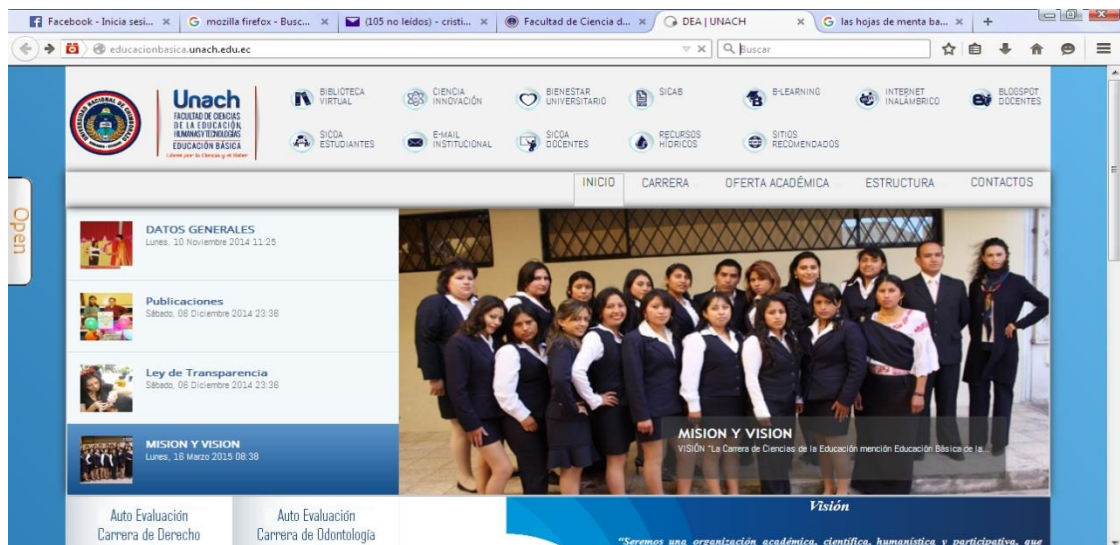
Facebook - Inicia sesi... × G mozilla firefox - Busc... × (105 no leídos) - cristi... × Facultad de Ciencia d... × DEA | UNACH × G las hojas de menta ba... × +

educacionbasica.unach.edu.ec

Buscar

Open

Unach
FACULTAD DE CIENCIAS DE LA EDUCACIÓN HUMANAS Y TECNOLOGÍAS
EDUCACIÓN BÁSICA

BIBLIOTECA VIRTUAL
CIENCIA INNOVACIÓN
BIENESTAR UNIVERSITARIO
SICAB
B-LEARNING
INTERNET INALÁMBRICO
BLOGSPOT DOCENTES
SICOA ESTUDIANTES
E-MAIL INSTITUCIONAL
SICOA DOCENTES
RECURSOS HIDRICOS
SITIOS RECOMENDADOS

INICIO CARRERA OFERTA ACADÉMICA ESTRUCTURA CONTACTOS

DATOS GENERALES
Lunes, 10 Noviembre 2014 11:25

Publicaciones
Sábado, 06 Diciembre 2014 23:38

Ley de Transparencia
Sábado, 06 Diciembre 2014 23:38

MISION Y VISION
Lunes, 16 Marzo 2015 08:38

MISION Y VISION
VISIÓN "La Carrera de Ciencias de la Educación mención Educación Básica de la...

Auto Evaluación
Carrera de Derecho

Auto Evaluación
Carrera de Odontología

Visión

"Seremos una organización académica, científica, humanística y participativa, que